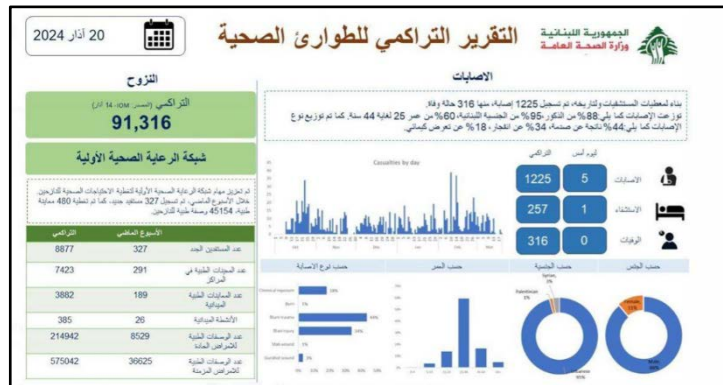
20 آذار 2024

التقرير التراكمي للطوارئ الصحية

الجمهورية اللبنانية
وزارة الصحة العامة

النزوح

التراكمي (المصدر: IOM، 14 آذار)
91,316

شبكة الرعاية الصحية الأولية

تم تعزيز مهام شبكة الرعاية الصحية الأولية لتلبية الاحتياجات الصحية للنازحين خلال الأسبوع الماضي، تم تسجيل 327 مستفيد جديد، كما تم تلبية 480 معاينة طبية، 45154 وصفة طبية للنازحين

| التراكمي | الأسبوع الماضي | |
|---|---|---|
| 8877 | 327 | عدد المستفيدين الجدد |
| 7423 | 291 | عدد المعاينات الطبية في المراكز |
| 3882 | 189 | عدد المعاينات الطبية الميدانية |
| 385 | 26 | الأنشطة الميدانية |
| 214942 | 8529 | عدد الوصفات الطبية للأمراض الحادة |
| 575042 | 36625 | عدد الوصفات الطبية للأمراض المزمنة |

الاصابات

بناء لمعطيات المستشفيات ولتاريخه، تم تسجيل 1225 إصابة، منها 316 حالة وفاة.
توزعت الإصابات كما يلي: 88% من الذكور، 95% من الجنسية اللبنانية، 60% من عمر 25 لغاية 44 سنة. كما تم توزيع نوع الإصابات كما يلي: 44% ناتجة عن صدمة، 34% عن انفجار، 18% عن تعرض كيميائي.

| التراكمي | ليوم أمس | |
|---|---|---|
| 1225 | 5 | الاصابات |
| 257 | 1 | الاستشفاء |
| 316 | 0 | الوفيات |

Casualties by day

حسب نوع الاصابة
حسب العمر
حسب الجنسية
حسب الجنس

Chemical exposure
Burn
Blunt trauma
Blast injury
Stab wound
Gunshot wound

Syrian
Palestinian
Male
Female